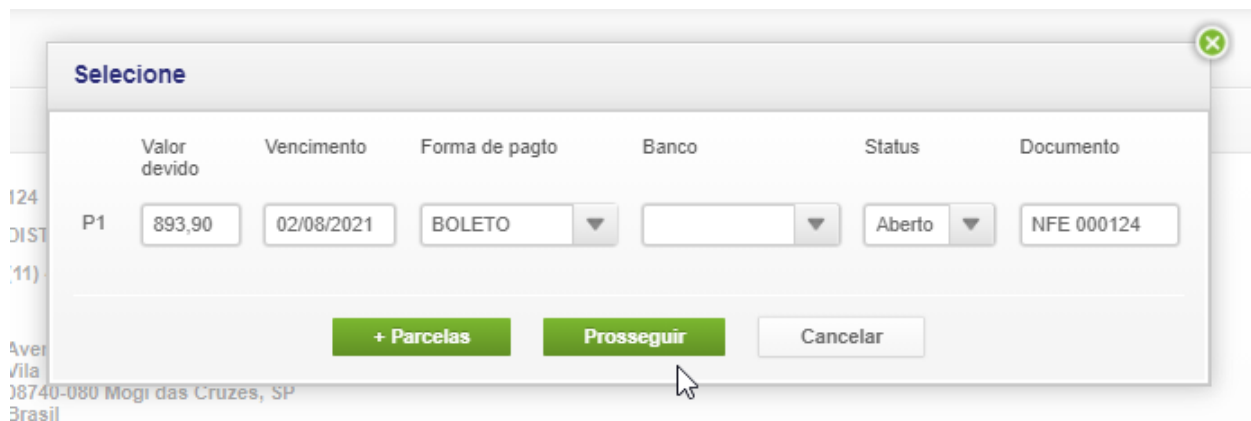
Selecione

| | Valor devido | Vencimento | Forma de pagto | Banco | Status | Documento |
|---|---|---|---|---|---|---|
| P1 | 893,90 | 02/08/2021 | BOLETO | | Aberto | NFE 000124 |

+ Parcelas
Prosseguir
Cancelar

124
DIST
(11)

Aver
Vila
08740-080 Mogi das Cruzes, SP
Brasil